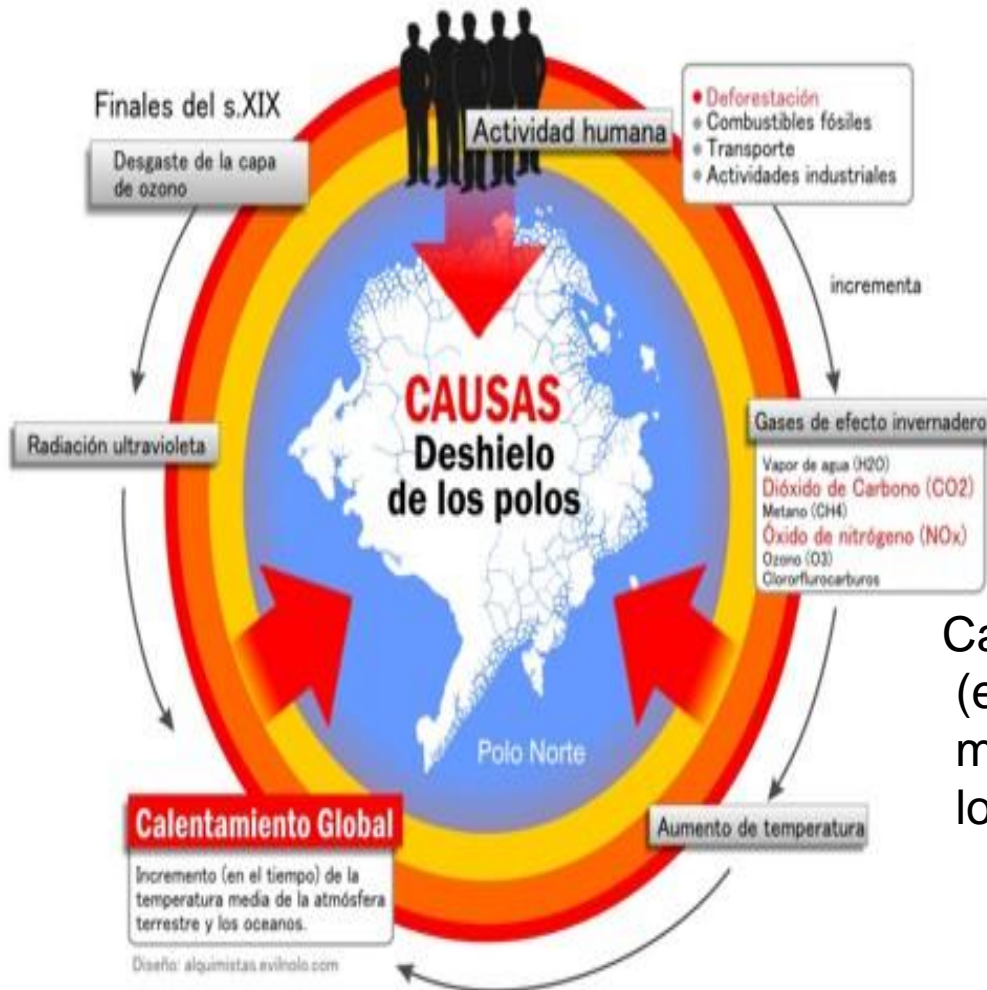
Finales del s.XIX

Desgaste de la capa de ozono

Actividad humana

• Deforestación
• Combustibles fósiles
• Transporte
• Actividades industriales

incrementa

CAUSAS
Deshielo de los polos

Radiación ultravioleta

Gases de efecto invernadero

Vapor de agua (H2O)
Dióxido de Carbono (CO2)
Metano (CH4)
Óxido de nitrógeno (NOx)
Ozono (O3)
Clororflurocarburos

Ca
(e
m
lo

Polo Norte

Calentamiento Global

Incremento (en el tiempo) de la temperatura media de la atmósfera terrestre y los oceanos.

Aumento de temperatura

Diseño: alquimistas.evilnolo.com